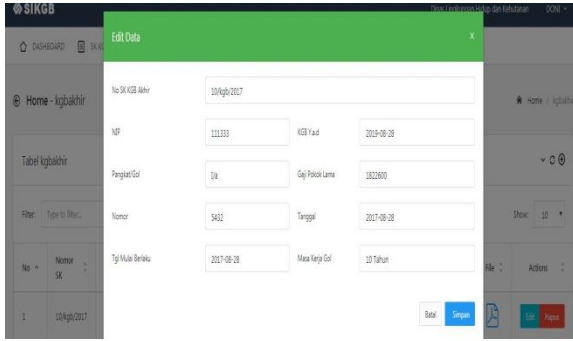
SIKGB

Dinas Lingkungan Hidup dan Kehutanan DONI

DASHBOARD SK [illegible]

Home - kgbakhir

Home / kgbakhir

Tabel kgbakhir

Filter Type to filter...

Show: 10

| No | Nomor SK | | File | Actions |
|---|---|---|---|---|
| 1 | 10/kgb/2017 | | | Edit Hapus |

Edit Data

x

No SK KGB Akhir 10/kgb/2017

NIP 111333

KGB Y.a.d 2019-09-28

Pangkat/Gol I/a

Gaji Pokok Lama 1622600

Nomor 5432

Tanggal 2017-09-28

Tgl Mulai Berlaku 2017-09-28

Masa Kerja Gol 10 Tahun

Batal Simpan